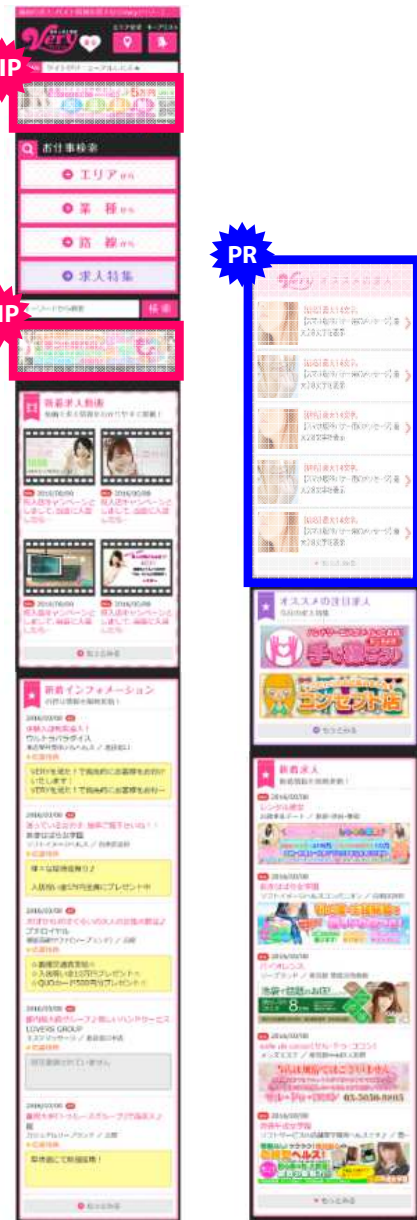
IP

Very

IP

お仕事検索

エリア

業種

路線

求人特集

検索

PR

新着求人動画

2016/08/09

2016/08/09

もっと見る

新着インフォメーション

2016/03/30

2016/03/30

2016/03/30

2016/03/30

LOVERS GROUP

2016/03/30

もっと見る

オススメの求人

オススメの注目求人

手で極ごっこ

コンセプト店

もっと見る

新着求人

2016/03/30

2016/03/30

2016/03/30

2016/03/30

2016/03/30

もっと見る